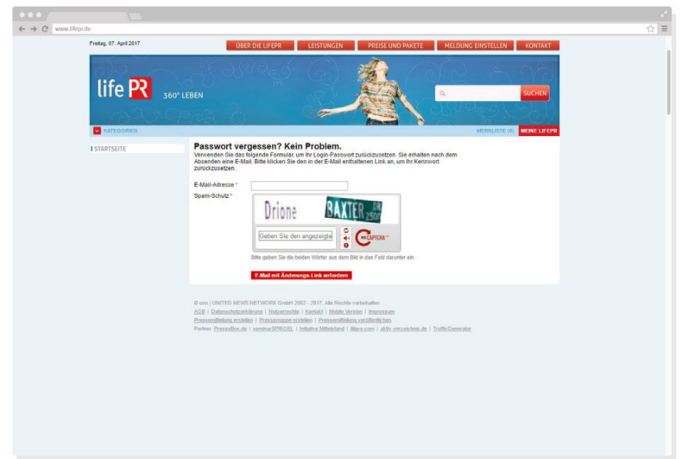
www.lifepr.de

Freitag, 07. April 2017

ÜBER DIE LIFEPR | LEISTUNGEN | PREISE UND PAKETE | MELDUNG EINSTELLEN | KONTAKT

life PR 360° LEBEN

SUCHEN

KATEGORIEN

MERKLISTE (0) | MEINE LIFEPR

STARTSEITE

Passwort vergessen? Kein Problem.

Verwenden Sie das folgende Formular, um Ihr Login-Passwort zurückzusetzen. Sie erhalten nach dem Absenden eine E-Mail. Bitte klicken Sie den in der E-Mail enthaltenen Link an, um Ihr Kennwort zurückzusetzen.

E-Mail-Adresse *

Spam-Schutz *

Drione BAXTER

Geben Sie den angezeigte

reCAPTCHA

Bitte geben Sie die beiden Wörter aus dem Bild in das Feld darunter ein.

E-Mail mit Änderungs-Link anfordern

© unn | UNITED NEWS NETWORK GmbH 2002 - 2017, Alle Rechte vorbehalten

AGB | Datenschutzerklärung | Nutzerrechte | Kontakt | Mobile Version | Impressum

Pressemitteilung erstellen | Pressemappe erstellen | Pressemitteilung veröffentlichen

Partner: Pressefibu.de | seminar$PREIS | Initiative Mittelstand | lifepr.com | aktiv-verzeichnis.de | TrafficGenerator